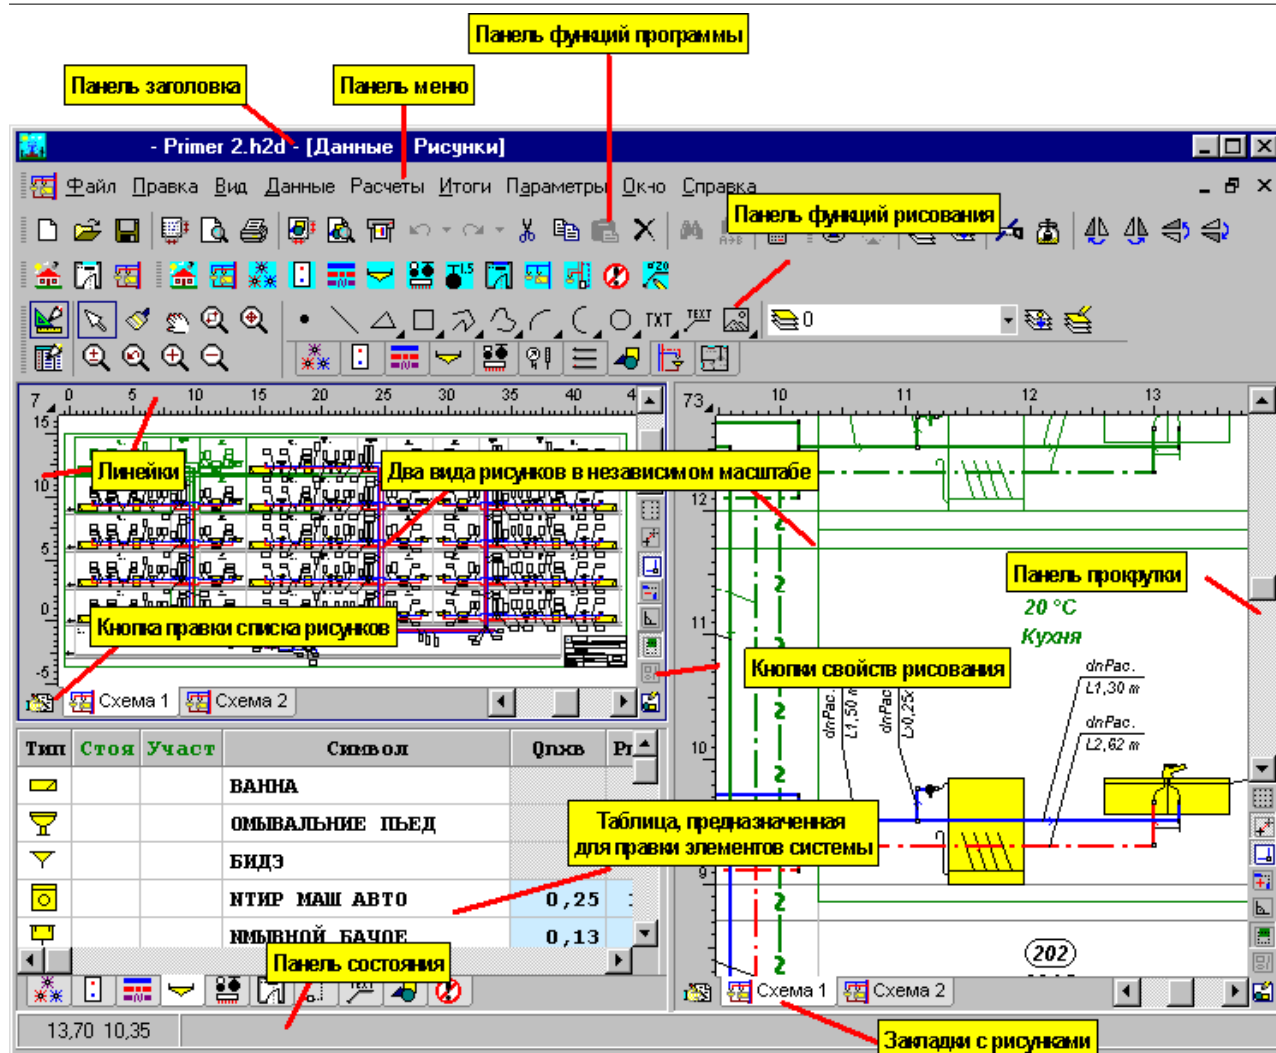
Панель функций программы

Панель заголовка

Панель меню

- Primer 2.h2d - [Данные Рисунки]

Файл Правка Вид Данные Расчеты Итоги Параметры Окно Справка

Панель функций рисования

TXT TEXT 0

7 0 5 10 15 20 25 30 35 40 4

15 10 5 0 -5

Линейки

Два вида рисунков в независимом масштабе

Кнопка правки списка рисунков

Схема 1 Схема 2

73 10 11 12 13

12 11 10 9

Панель прокрутки

20 °C

Кухня

Кнопки свойств рисования

dnPac. L1,30 m

dnPac. L2,62 m

dnPac. L1,50 m

dnPac. L0,25

202

| Тип | Стоя | Участ | Символ | Qлхв | Pr |
|---|---|---|---|---|---|
| | | | ВАННА | | |
| | | | ОМЫВАЛЬНИЕ ПЬЕД | | |
| | | | БИДЭ | | |
| | | | NТИР МАШ АВТО | 0,25 | |
| | | | NМЫВНОЙ БАЧОЕ | 0,13 | |

Таблица, предназначенная для правки элементов системы

Панель состояния

13,70 10,35

Схема 1 Схема 2

Закладки с рисунками